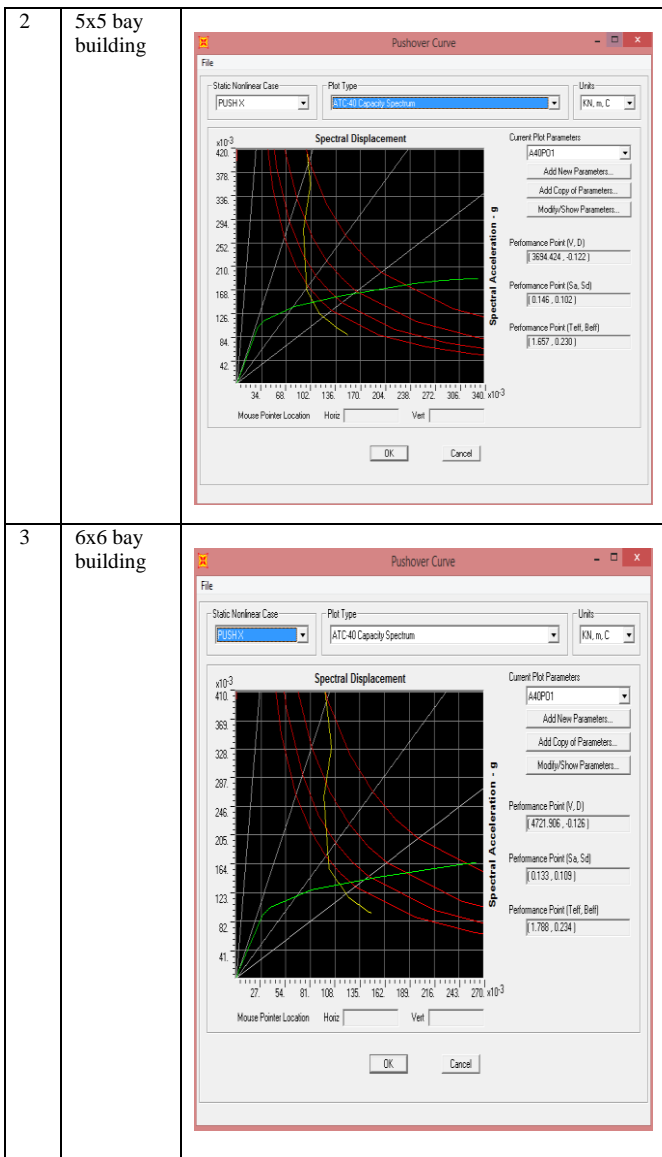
| | | |
|---|---|---|
| 2 | 5x5 bay building | Pushover Curve<br>File<br>Static Nonlinear Case<br>PUSH X<br>Plot Type<br>ATC-40 Capacity Spectrum<br>Units<br>KN, m, C<br>Spectral Displacement<br>$x10^{-3}$<br>420.<br>378.<br>336.<br>294.<br>252.<br>210.<br>168.<br>126.<br>84.<br>42.<br>34. 68. 102. 136. 170. 204. 238. 272. 306. 340. $x10^{-3}$<br>Spectral Acceleration - g<br>Current Plot Parameters<br>A40PO1<br>Add New Parameters...<br>Add Copy of Parameters...<br>Modify/Show Parameters...<br>Performance Point (V, D)<br>( 3694.424 , -0.122 )<br>Performance Point (Sa, Sd)<br>( 0.146 , 0.102 )<br>Performance Point (Teff, Beff)<br>( 1.657 , 0.230 )<br>Mouse Pointer Location Horiz Vert<br>OK Cancel |
| 3 | 6x6 bay building | Pushover Curve<br>File<br>Static Nonlinear Case<br>PUSH X<br>Plot Type<br>ATC-40 Capacity Spectrum<br>Units<br>KN, m, C<br>Spectral Displacement<br>$x10^{-3}$<br>410.<br>369.<br>328.<br>287.<br>246.<br>205.<br>164.<br>123.<br>82.<br>41.<br>27. 54. 81. 108. 135. 162. 189. 216. 243. 270. $x10^{-3}$<br>Spectral Acceleration - g<br>Current Plot Parameters<br>A40PO1<br>Add New Parameters...<br>Add Copy of Parameters...<br>Modify/Show Parameters...<br>Performance Point (V, D)<br>( 4721.906 , -0.126 )<br>Performance Point (Sa, Sd)<br>( 0.133 , 0.109 )<br>Performance Point (Teff, Beff)<br>( 1.788 , 0.234 )<br>Mouse Pointer Location Horiz Vert<br>OK Cancel |